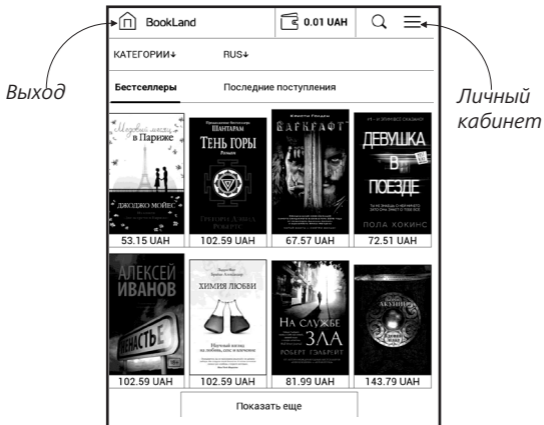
Выход

BookLand

0.01 UAH

Личный кабинет

КАТЕГОРИИ

RUS

Бестселлеры

Последние поступления

Медовый месяц в Париже

ДЖОДЖО МОЙЕС

53.15 UAH

ШАНТАРАМ

ТЕНЬ ГОРЫ

Роман

ГРЕГОРИ ДЭВИД РОБЕРТС

102.59 UAH

ВАРКРАФТ

67.57 UAH

ДЕВУШКА В ПОЕЗДЕ

ПОЛА ХОКИНС

72.51 UAH

АЛЕКСЕЙ ИВАНОВ

НЕНАСТЬЕ

102.59 UAH

ХИМИЯ ЛЮБВИ

102.59 UAH

НА СЛУЖБЕ ЗЛА

РОБЕРТ ГЭЛБРЕЙТ

81.99 UAH

143.79 UAH

Показать еще